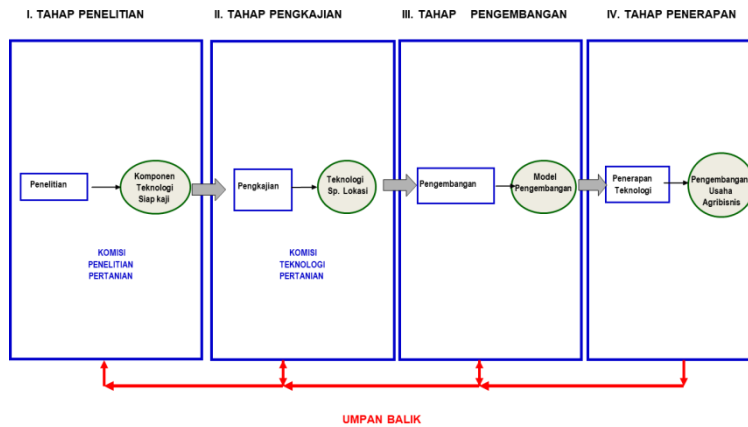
I. TAHAP PENELITIAN

Penelitian

Komponen Teknologi Siap kaji

KOMISI PENELITIAN PERTANIAN

II. TAHAP PENGKAJIAN

Pengkajian

Teknologi Sp. Lokasi

KOMISI TEKNOLOGI PERTANIAN

III. TAHAP PENGEMBANGAN

Pengembangan

Model Pengembangan

IV. TAHAP PENERAPAN

Penerapan Teknologi

Pengembangan Usaha Agribisnis

UMPAN BALIK